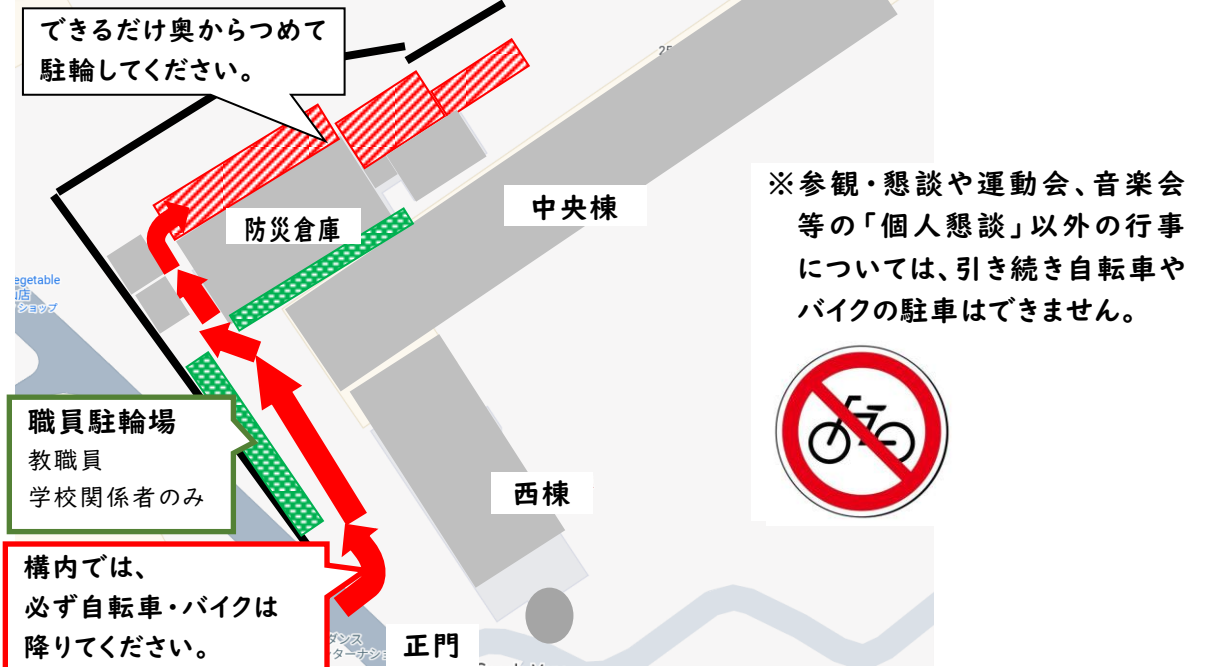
できるだけ奥からつめて
駐輪してください。

防災倉庫

中央棟

※参観・懇談や運動会、音楽会等の「個人懇談」以外の行事については、引き続き自転車やバイクの駐車はできません。

egetable
店
ショップ

職員駐輪場
教職員
学校関係者のみ

西棟

構内では、
必ず自転車・バイクは
降りてください。

ダンス
ターナショ

正門